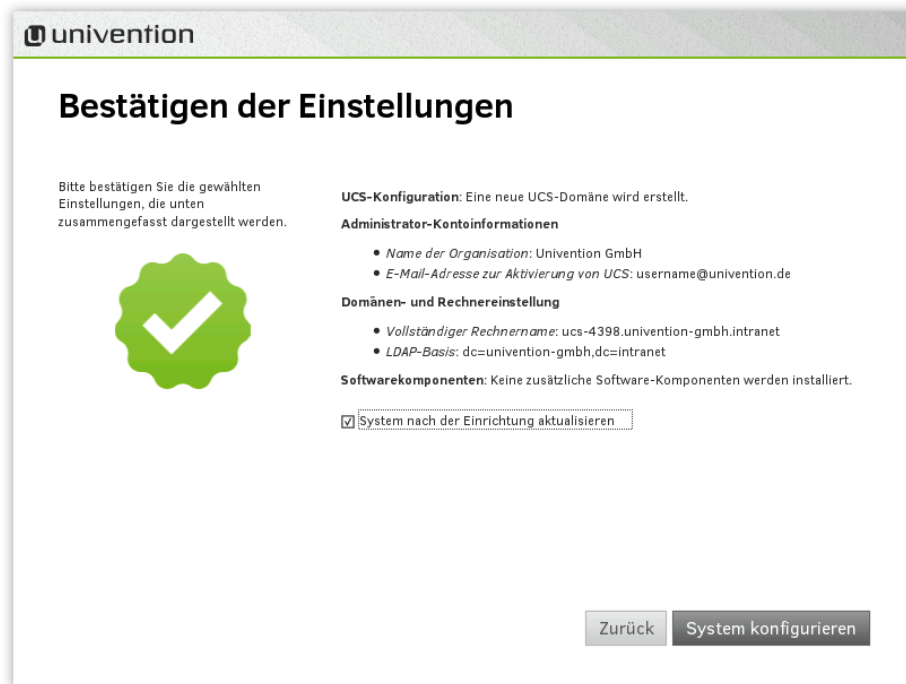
univention

Bestätigen der Einstellungen

Bitte bestätigen Sie die gewählten Einstellungen, die unten zusammengefasst dargestellt werden.

UCS-Konfiguration: Eine neue UCS-Domäne wird erstellt.

Administrator-Kontoinformationen

- Name der Organisation: Univention GmbH
- E-Mail-Adresse zur Aktivierung von UCS: username@univention.de

Domänen- und Rechnereinstellung

- Vollständiger Rechnername: ucs-4398.univention-gmbh.intranet
- LDAP-Basis: dc=univention-gmbh,dc=intranet

Softwarekomponenten: Keine zusätzliche Software-Komponenten werden installiert.

☑ System nach der Einrichtung aktualisieren

Zurück
System konfigurieren